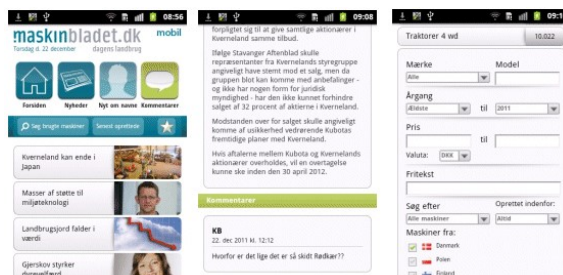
08:56

maskinbladet.dk mobil
Torsdag d. 22 december dagens landbrug

Forsiden Nyheder Nyt om navne Kommentarer

Søg brugte maskiner Senest oprettede

Kverneland kan ende i Japan

Masser af støtte til miljøteknologi

Landbrugsjord falder i værdi

Gjerskov styrker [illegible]

09:08

forpligtet til at give samtlige aktionærer i Kverneland samme tilbud.

Ifølge Stavanger Aftenblad skulle repræsentanter fra Kvernelands styregruppe angiveligt have stemt mod et salg, men da gruppen blot kan komme med anbefalinger - og ikke har nogen form for juridisk myndighed - har den ikke kunnet forhindre salget af 32 procent af aktierne i Kverneland.

Modstanden over for salget skulle angiveligt komme af usikkerhed vedrørende Kubotas fremtidige planer med Kverneland.

Hvis aftalerne mellem Kubota og Kvernelands aktionærer overholdes, vil en overtagelse kunne ske inden den 30 april 2012.

Kommentarer

KB
22. dec 2011 kl. 12:12

Hvorfor er det lige det er så skidt Rødkær??

09:1

Traktorer 4 wd 10.022

Mærke Model
Alle

Årgang
Ældste til 2011

Pris
til

Valuta: DKK

Fritekst

Søg efter Oprettet indenfor:
Alle maskiner Altid

Maskiner fra:
Danmark
Polen
Finland